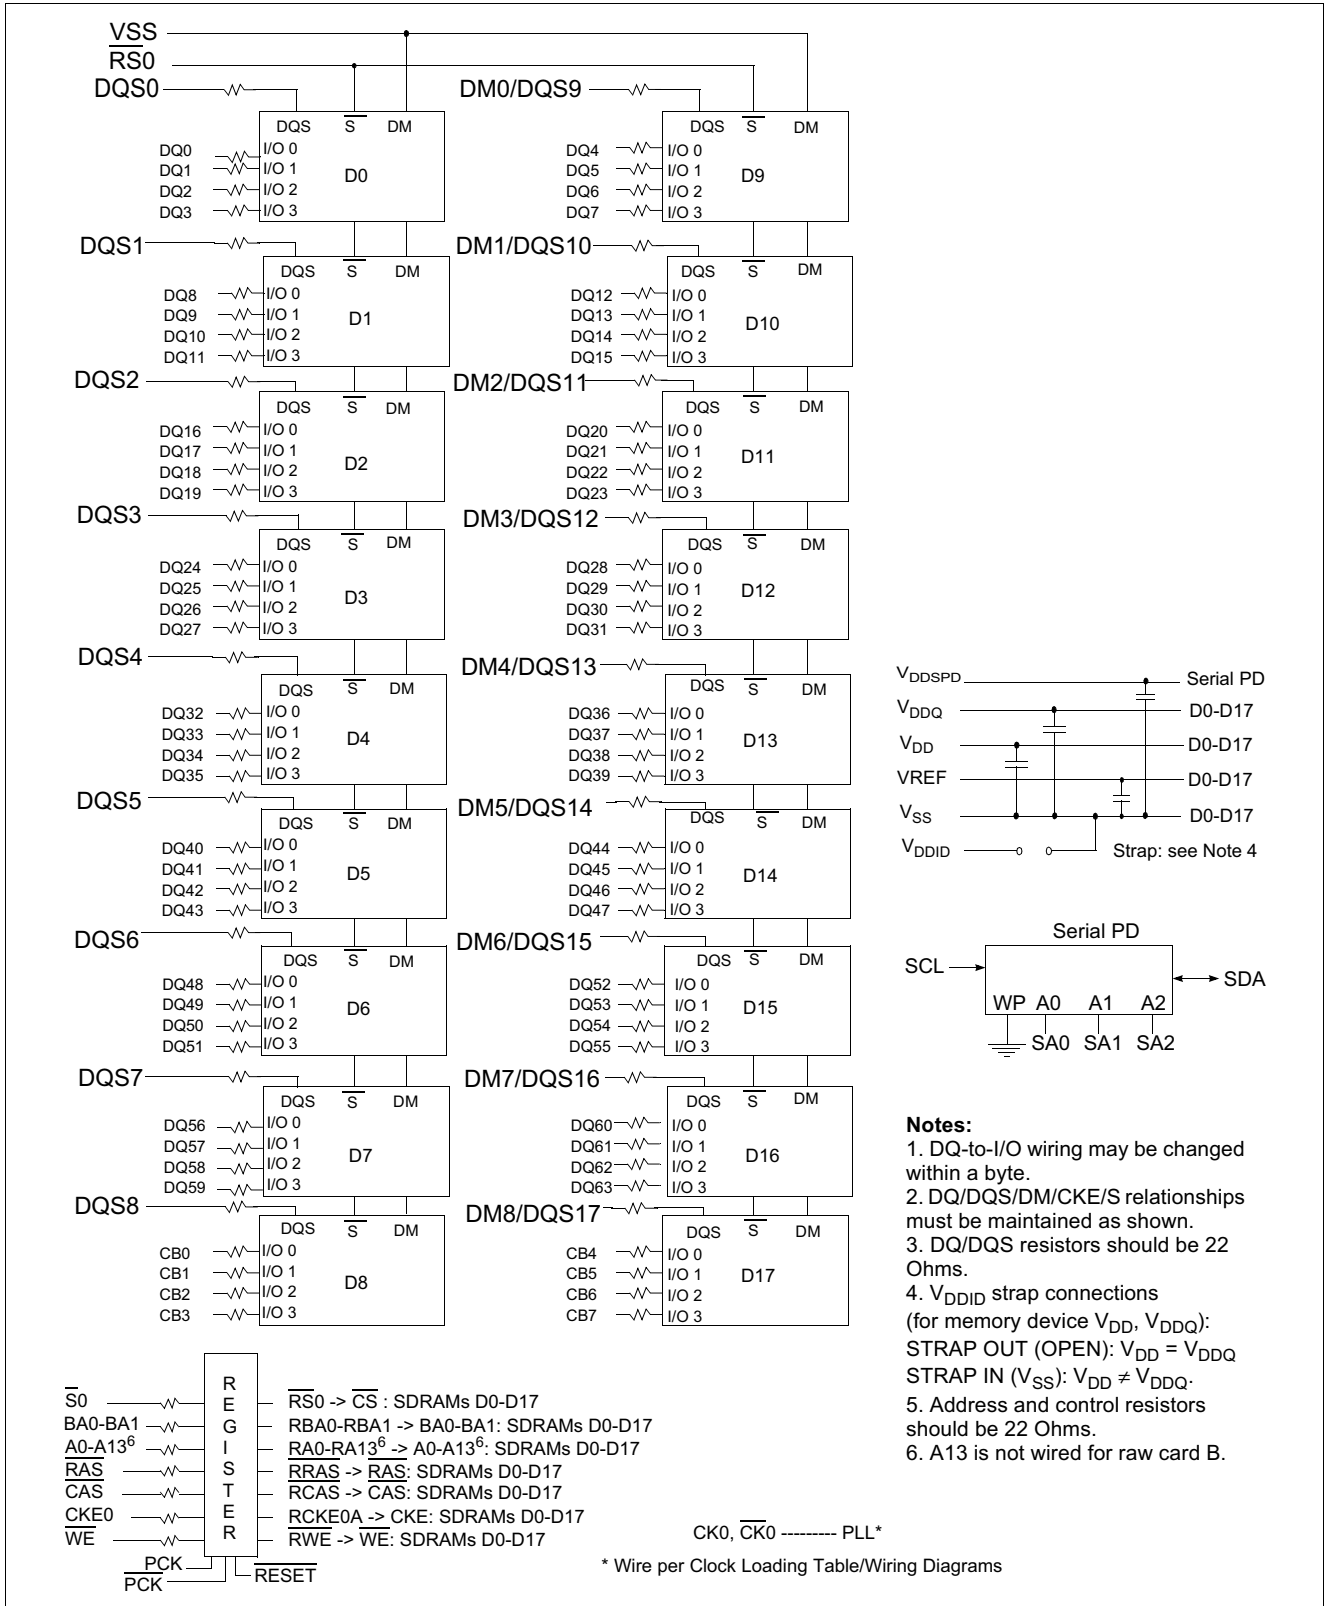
$\overline{VSS}$
$\overline{RS0}$
DQS0
DM0/DQS9

DQS $\overline{S}$ DM
DQ0 I/O 0
DQ1 I/O 1
DQ2 I/O 2
DQ3 I/O 3
D0

DQS $\overline{S}$ DM
DQ4 I/O 0
DQ5 I/O 1
DQ6 I/O 2
DQ7 I/O 3
D9

DQS1
DM1/DQS10

DQS $\overline{S}$ DM
DQ8 I/O 0
DQ9 I/O 1
DQ10 I/O 2
DQ11 I/O 3
D1

DQS $\overline{S}$ DM
DQ12 I/O 0
DQ13 I/O 1
DQ14 I/O 2
DQ15 I/O 3
D10

DQS2
DM2/DQS11

DQS $\overline{S}$ DM
DQ16 I/O 0
DQ17 I/O 1
DQ18 I/O 2
DQ19 I/O 3
D2

DQS $\overline{S}$ DM
DQ20 I/O 0
DQ21 I/O 1
DQ22 I/O 2
DQ23 I/O 3
D11

DQS3
DM3/DQS12

DQS $\overline{S}$ DM
DQ24 I/O 0
DQ25 I/O 1
DQ26 I/O 2
DQ27 I/O 3
D3

DQS $\overline{S}$ DM
DQ28 I/O 0
DQ29 I/O 1
DQ30 I/O 2
DQ31 I/O 3
D12

DQS4
DM4/DQS13

DQS $\overline{S}$ DM
DQ32 I/O 0
DQ33 I/O 1
DQ34 I/O 2
DQ35 I/O 3
D4

DQS $\overline{S}$ DM
DQ36 I/O 0
DQ37 I/O 1
DQ38 I/O 2
DQ39 I/O 3
D13

DQS5
DM5/DQS14

DQS $\overline{S}$ DM
DQ40 I/O 0
DQ41 I/O 1
DQ42 I/O 2
DQ43 I/O 3
D5

DQS $\overline{S}$ DM
DQ44 I/O 0
DQ45 I/O 1
DQ46 I/O 2
DQ47 I/O 3
D14

DQS6
DM6/DQS15

DQS $\overline{S}$ DM
DQ48 I/O 0
DQ49 I/O 1
DQ50 I/O 2
DQ51 I/O 3
D6

DQS $\overline{S}$ DM
DQ52 I/O 0
DQ53 I/O 1
DQ54 I/O 2
DQ55 I/O 3
D15

DQS7
DM7/DQS16

DQS $\overline{S}$ DM
DQ56 I/O 0
DQ57 I/O 1
DQ58 I/O 2
DQ59 I/O 3
D7

DQS $\overline{S}$ DM
DQ60 I/O 0
DQ61 I/O 1
DQ62 I/O 2
DQ63 I/O 3
D16

DQS8
DM8/DQS17

DQS $\overline{S}$ DM
CB0 I/O 0
CB1 I/O 1
CB2 I/O 2
CB3 I/O 3
D8

DQS $\overline{S}$ DM
CB4 I/O 0
CB5 I/O 1
CB6 I/O 2
CB7 I/O 3
D17

$V_{DDSPD}$ Serial PD
$V_{DDQ}$ D0-D17
$V_{DD}$ D0-D17
VREF D0-D17
$V_{SS}$ D0-D17
$V_{DDID}$ Strap: see Note 4

Serial PD
SCL SDA
WP A0 A1 A2
SA0 SA1 SA2

Notes:
1. DQ-to-I/O wiring may be changed within a byte.
2. DQ/DQS/DM/CKE/S relationships must be maintained as shown.
3. DQ/DQS resistors should be 22 Ohms.
4. $V_{DDID}$ strap connections (for memory device $V_{DD}$, $V_{DDQ}$):
STRAP OUT (OPEN): $V_{DD} = V_{DDQ}$
STRAP IN ($V_{SS}$): $V_{DD} \neq V_{DDQ}$.
5. Address and control resistors should be 22 Ohms.
6. A13 is not wired for raw card B.

REGISTER
$\overline{S0}$
BA0-BA1
A0-A13$^6$
$\overline{RAS}$
$\overline{CAS}$
CKE0
$\overline{WE}$
$\overline{RS0}$ -> $\overline{CS}$ : SDRAMs D0-D17
RBA0-RBA1 -> BA0-BA1: SDRAMs D0-D17
RA0-RA13$^6$ -> A0-A13$^6$: SDRAMs D0-D17
$\overline{RRAS}$ -> $\overline{RAS}$: SDRAMs D0-D17
RCAS -> CAS: SDRAMs D0-D17
RCKE0A -> CKE: SDRAMs D0-D17
$\overline{RWE}$ -> $\overline{WE}$: SDRAMs D0-D17
PCK
$\overline{PCK}$
$\overline{RESET}$

CK0, $\overline{CK0}$ --------- PLL*
* Wire per Clock Loading Table/Wiring Diagrams